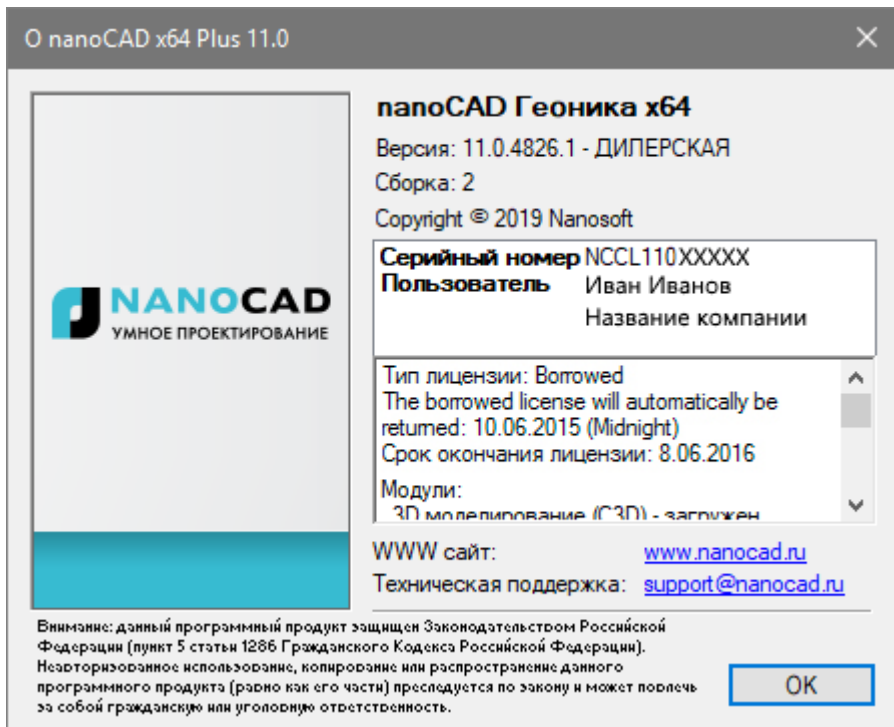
О nanoCAD x64 Plus 11.0

NANOCAD
УМНОЕ ПРОЕКТИРОВАНИЕ

nanoCAD Геоника x64

Версия: 11.0.4826.1 - ДИЛЕРСКАЯ

Сборка: 2

Copyright © 2019 Nanosoft

Серийный номер NCCL110XXXXX
Пользователь Иван Иванов
Название компании

Тип лицензии: Borrowed
The borrowed license will automatically be returned: 10.06.2015 (Midnight)
Срок окончания лицензии: 8.06.2016

Модули:
3D моделирование (C3D) - загружен

WWW сайт: www.nanocad.ru

Техническая поддержка: support@nanocad.ru

Внимание: данный программный продукт защищен Законодательством Российской Федерации (пункт 5 статьи 1286 Гражданского Кодекса Российской Федерации). Неавторизованное использование, копирование или распространение данного программного продукта (равно как его части) преследуется по закону и может повлечь за собой гражданскую или уголовную ответственность.

OK